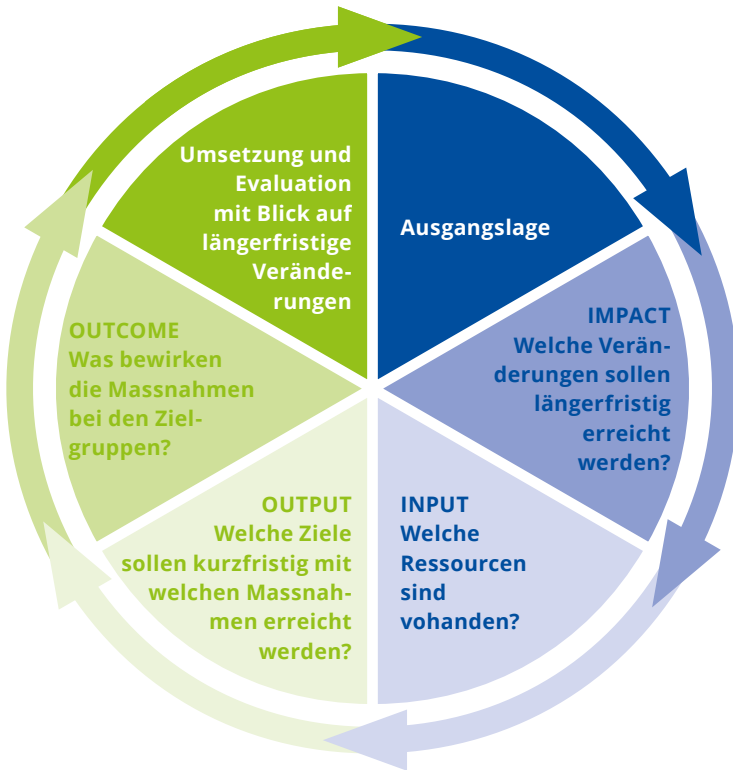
Ausgangslage

IMPACT
Welche Veränderungen sollen längerfristig erreicht werden?

INPUT
Welche Ressourcen sind vohanden?

OUTPUT
Welche Ziele sollen kurzfristig mit welchen Massnahmen erreicht werden?

OUTCOME
Was bewirken die Massnahmen bei den Zielgruppen?

Umsetzung und Evaluation mit Blick auf längerfristige Veränderungen